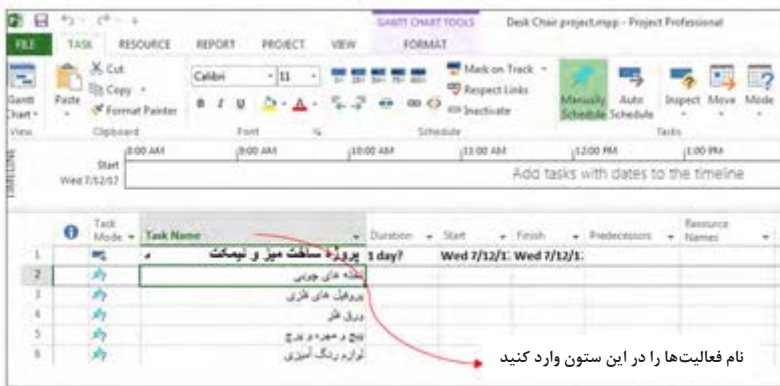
GANTT CHART TOOLS Desk Chair project.mpp - Project Professional

FILE TASK RESOURCE REPORT PROJECT VIEW FORMAT

Gantt Chart Paste Cut Copy Format Painter Calibri 11 B I U Mark on Track Respect Links Inactivate Manually Schedule Auto Schedule Inspect Move Mode

View Clipboard Font Schedule Tasks

TIMELINE Start Wed 7/12/17 8:00 AM 9:00 AM 10:00 AM 11:00 AM 12:00 PM 1:00 PM

Add tasks with dates to the timeline

| | Task Mode | Task Name | Duration | Start | Finish | Predecessors | Resource Names |
|---|---|---|---|---|---|---|---|
| 1 | | پروژه ساخت میز و نیمکت | 1 day? | Wed 7/12/1 | Wed 7/12/1 | | |
| 2 | | تخته های چوبی | | | | | |
| 3 | | پروفیل های فلزی | | | | | |
| 4 | | ورق فلز | | | | | |
| 5 | | پیچ و مهره و پرچ | | | | | |
| 6 | | لوازم رنگ آمیزی | | | | | |

نام فعالیت‌ها را در این ستون وارد کنید